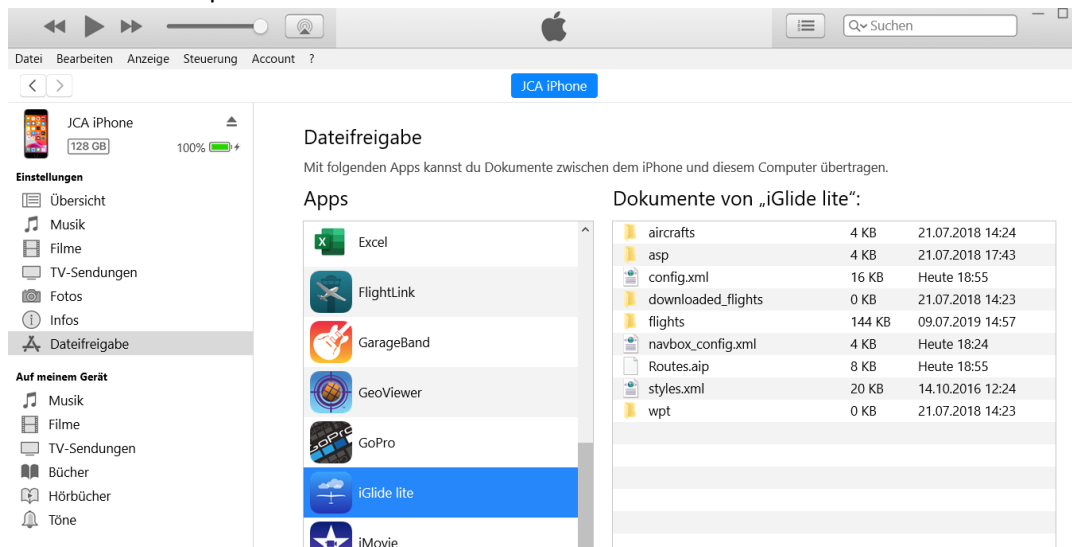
Suchen

Datei Bearbeiten Anzeige Steuerung Account ?

JCA iPhone

JCA iPhone
128 GB 100%

Einstellungen
Übersicht
Musik
Filme
TV-Sendungen
Fotos
Infos
Dateifreigabe

Auf meinem Gerät
Musik
Filme
TV-Sendungen
Bücher
Hörbücher
Töne

Dateifreigabe

Mit folgenden Apps kannst du Dokumente zwischen dem iPhone und diesem Computer übertragen.

Apps

Excel
FlightLink
GarageBand
GeoViewer
GoPro
iGlide lite
iMovie

Dokumente von „iGlide lite":

| | | |
|---|---|---|
| aircrafts | 4 KB | 21.07.2018 14:24 |
| asp | 4 KB | 21.07.2018 17:43 |
| config.xml | 16 KB | Heute 18:55 |
| downloaded_flights | 0 KB | 21.07.2018 14:23 |
| flights | 144 KB | 09.07.2019 14:57 |
| navbox_config.xml | 4 KB | Heute 18:24 |
| Routes.aip | 8 KB | Heute 18:55 |
| styles.xml | 20 KB | 14.10.2016 12:24 |
| wpt | 0 KB | 21.07.2018 14:23 |